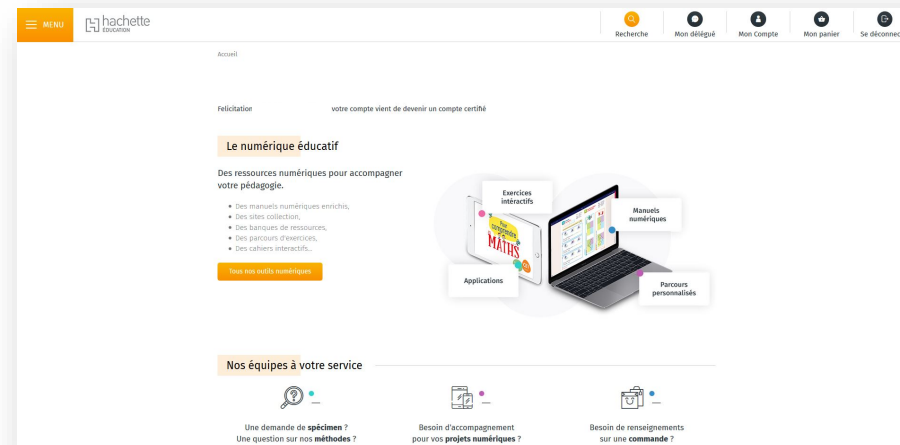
MENU hachette ÉDUCATION

Recherche Mon délégué Mon Compte Mon panier Se déconnec

Accueil

Felicitation votre compte vient de devenir un compte certifié

Le numérique éducatif

Des ressources numériques pour accompagner votre pédagogie.

- Des manuels numériques enrichis,
- Des sites collection,
- Des banques de ressources,
- Des parcours d'exercices,
- Des cahiers interactifs...

Tous nos outils numériques

Exercices intéractifs

Manuels numériques

Applications

Parcours personnalisés

MATHS

Nos équipes à votre service

Une demande de spécimen ? Une question sur nos méthodes ?

Besoin d'accompagnement pour vos projets numériques ?

Besoin de renseignements sur une commande ?